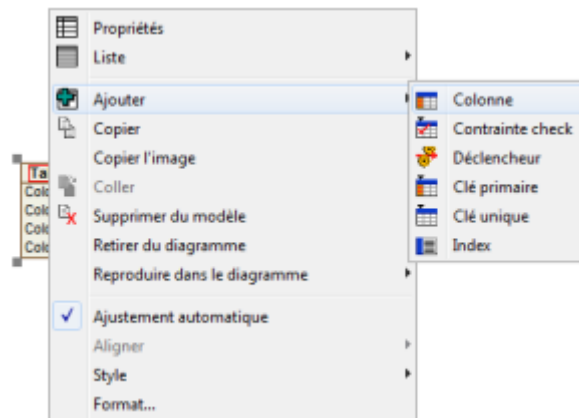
Ta
Colo
Colo
Colo
Colo

Propriétés
Liste
Ajouter
Copier
Copier l'image
Coller
Supprimer du modèle
Retirer du diagramme
Reproduire dans le diagramme
Ajustement automatique
Aligner
Style
Format...

Colonne
Contrainte check
Déclencheur
Clé primaire
Clé unique
Index